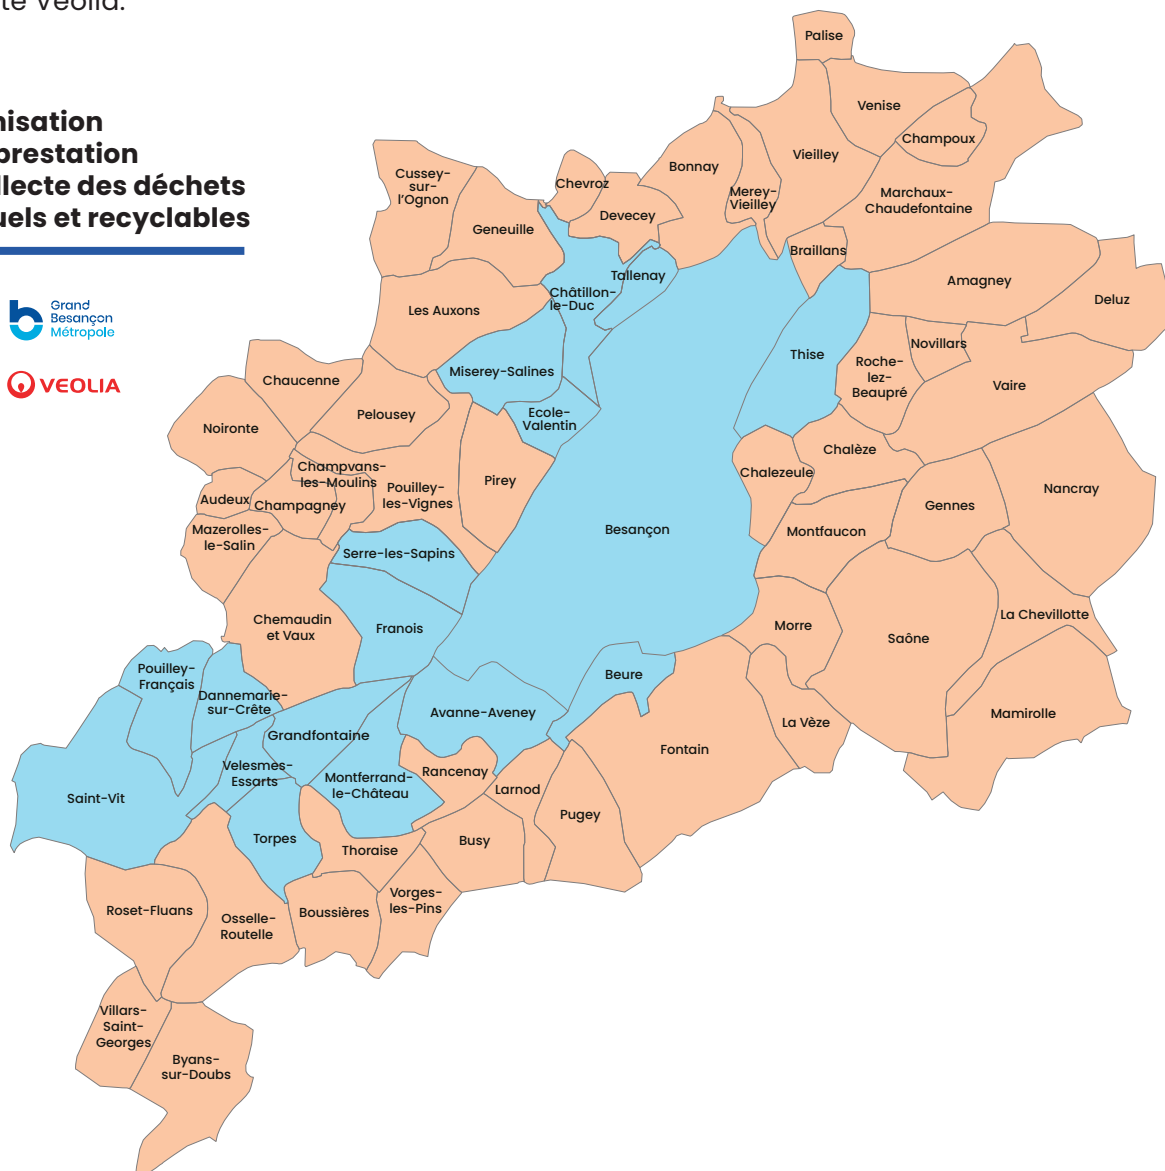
te Veolia.

nisation
prestation
llecte des déchets
uels et recyclables

Grand Besançon Métropole

VEOLIA

Palise
Venise
Champoux
Vieilley
Bonnay
Marchaux-Chaudefontaine
Merey-Vieilley
Chevroz
Devecey
Cussey-sur-l'Ognon
Geneuille
Braillans
Tallenay
Amagney
Deluz
Châtillon-le-Duc
Les Auxons
Novillars
Thise
Roche-lez-Beaupré
Vaire
Chaucenne
Miserey-Salines
Pelousey
Noironte
Ecole-Valentin
Chalèze
Champvans-les-Moulins
Pouilley-les-Vignes
Pirey
Chalezeule
Nancray
Audeux
Champagney
Gennes
Mazerolles-le-Salin
Besançon
Montfaucon
Serre-les-Sapins
Chemaudin et Vaux
Francis
Morre
La Chevillotte
Saône
Pouilley-Français
Dannemarie-sur-Crête
Beure
Avanne-Aveney
Mamirolle
La Vèze
Grandfontaine
Fontain
Velesmes-Essarts
Rancenay
Saint-Vit
Montferrand-le-Château
Larnod
Pugey
Torpes
Busy
Thoraise
Vorges-les-Pins
Roset-Fluans
Osselle-Routelle
Boussières
Villars-Saint-Georges
Byans-sur-Doubs